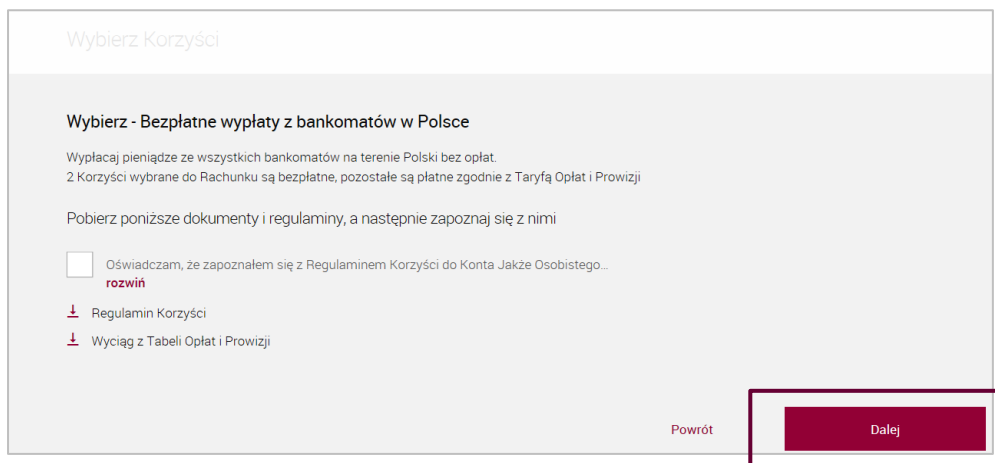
Wybierz Korzyści

Wybierz - Bezpłatne wypłaty z bankomatów w Polsce

Wypłacaj pieniądze ze wszystkich bankomatów na terenie Polski bez opłat.
2 Korzyści wybrane do Rachunku są bezpłatne, pozostałe są płatne zgodnie z Taryfą Opłat i Prowizji

Pobierz poniższe dokumenty i regulaminy, a następnie zapoznaj się z nimi

Oświadczam, że zapoznałem się z Regulaminem Korzyści do Konta Jakże Osobistego...
rozwiń

Regulamin Korzyści

Wyciąg z Tabeli Opłat i Prowizji

Powrót

Dalej